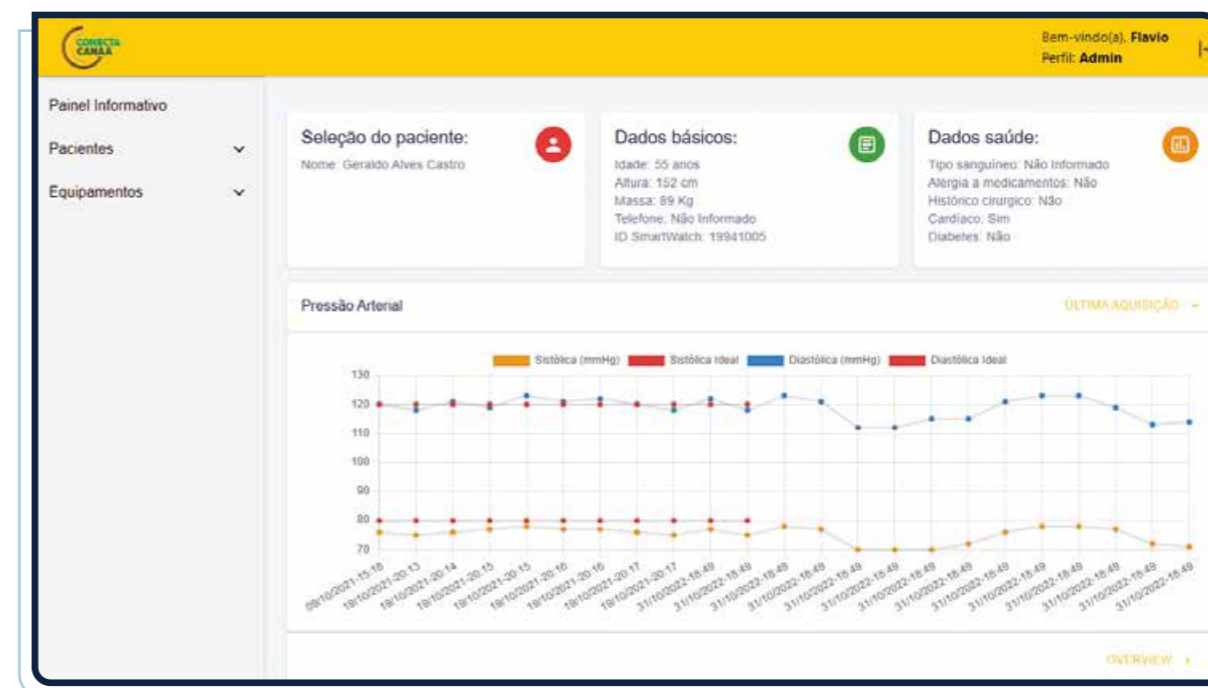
CONECTA CANAÃ

Bem-vindo(a), Flavio
Perfil: Admin

Painel Informativo

Pacientes

Equipamentos

Seleção do paciente:
Nome: Geraldo Alves Castro

Dados básicos:
Idade: 55 anos
Altura: 152 cm
Massa: 89 Kg
Telefone: Não Informado
ID SmartWatch: 19941005

Dados saúde:
Tipo sanguíneo: Não Informado
Alergia a medicamentos: Não
Histórico cirurgico: Não
Cardíaco: Sim
Diabetes: Não

Pressão Arterial

ÚLTIMA AQUISIÇÃO

Sistólica (mmHg) Sistólica Ideal Diastólica (mmHg) Diastólica Ideal

130
120
110
100
90
80
70

09/10/2021-15:18
19/10/2021-20:13
19/10/2021-20:14
19/10/2021-20:15
19/10/2021-20:15
19/10/2021-20:16
19/10/2021-20:16
19/10/2021-20:17
19/10/2021-20:17
31/10/2022-18:49
31/10/2022-18:49
31/10/2022-18:49
31/10/2022-18:49
31/10/2022-18:49
31/10/2022-18:49
31/10/2022-18:49
31/10/2022-18:49
31/10/2022-18:49
31/10/2022-18:49
31/10/2022-18:49
31/10/2022-18:49
31/10/2022-18:49
31/10/2022-18:49

OVERVIEW